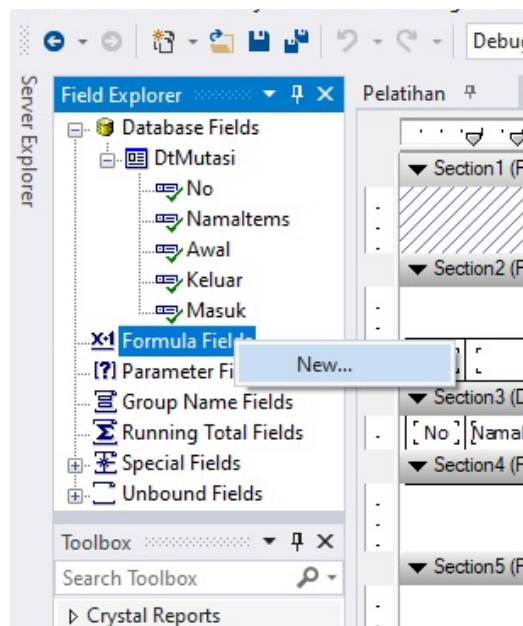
Debug

Server Explorer

Field Explorer

Database Fields

DtMutasi

No

NamaItems

Awal

Keluar

Masuk

Formula Fie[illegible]

New...

Parameter Fi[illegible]

Group Name Fields

Running Total Fields

Special Fields

Unbound Fields

Toolbox

Search Toolbox

Crystal Reports

Pelatihan

Section1 (F

Section2 (F

Section3 (D

No

Namal

Section4 (F

Section5 (F